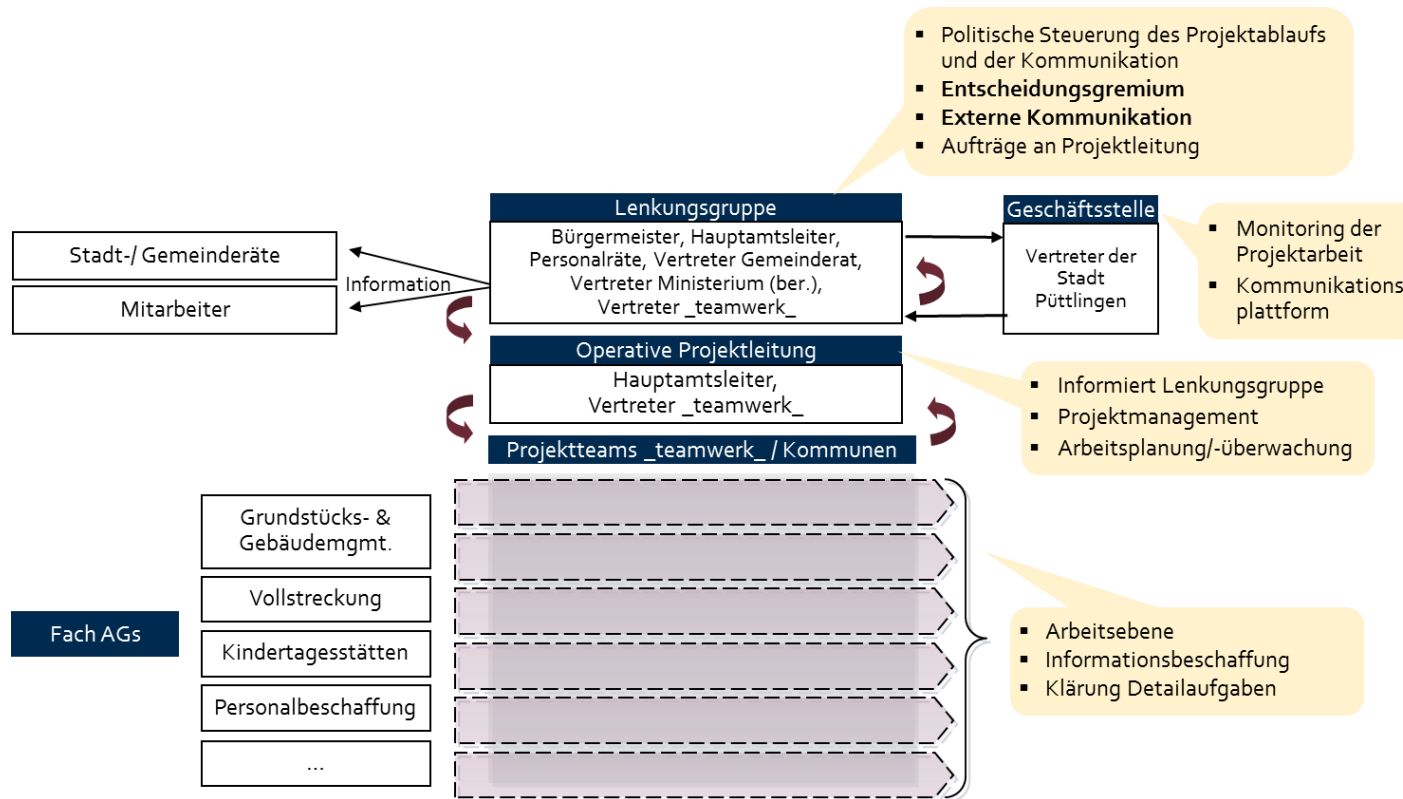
▪ Politische Steuerung des Projektablaufs und der Kommunikation
▪ **Entscheidungsgremium**
▪ **Externe Kommunikation**
▪ Aufträge an Projektleitung

Lenkungsgruppe

Bürgermeister, Hauptamtsleiter, Personalräte, Vertreter Gemeinderat, Vertreter Ministerium (ber.), Vertreter _teamwerk_

Geschäftsstelle

Vertreter der Stadt Püttlingen

▪ Monitoring der Projektarbeit
▪ Kommunikations plattform

Stadt-/ Gemeinderäte

Mitarbeiter

Information

Operative Projektleitung

Hauptamtsleiter, Vertreter _teamwerk_

▪ Informiert Lenkungsgruppe
▪ Projektmanagement
▪ Arbeitsplanung/-überwachung

Projektteams _teamwerk_ / Kommunen

Grundstücks- & Gebäudemgmt.

Vollstreckung

Kindertagesstätten

Personalbeschaffung

...

Fach AGs

▪ Arbeitsebene
▪ Informationsbeschaffung
▪ Klärung Detailaufgaben